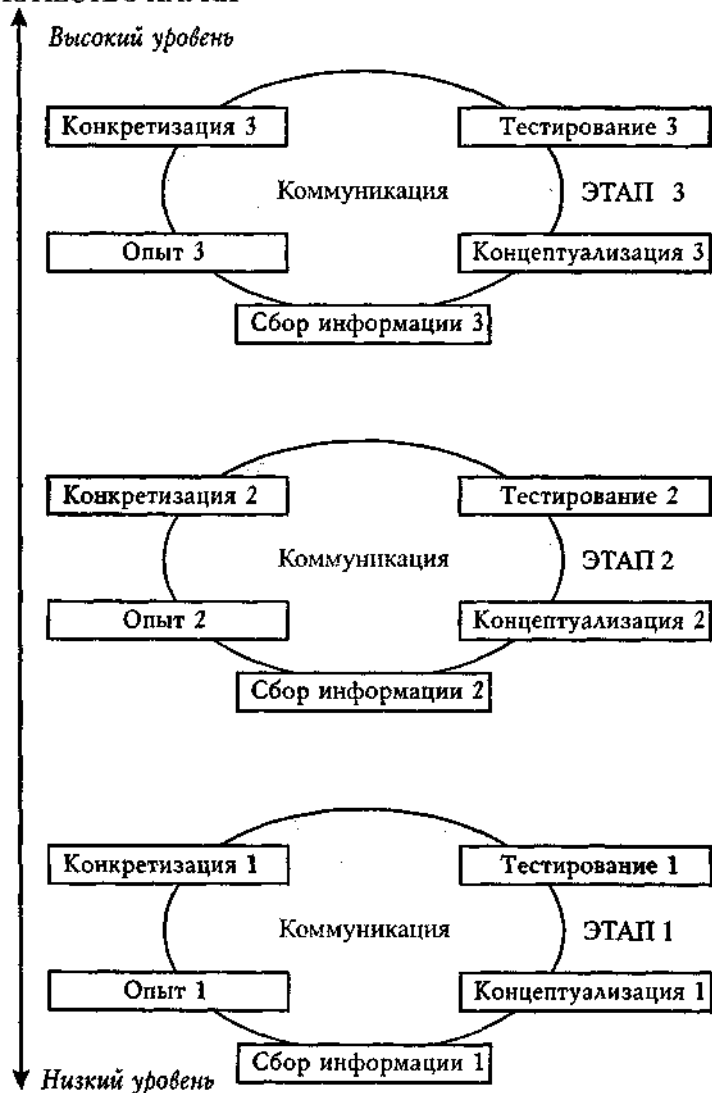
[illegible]

Высокий уровень

Конкретизация 3

Тестирование 3

Коммуникация

ЭТАП 3

Опыт 3

Концептуализация 3

Сбор информации 3

Конкретизация 2

Тестирование 2

Коммуникация

ЭТАП 2

Опыт 2

Концептуализация 2

Сбор информации 2

Конкретизация 1

Тестирование 1

Коммуникация

ЭТАП 1

Опыт 1

Концептуализация 1

Сбор информации 1

Низкий уровень